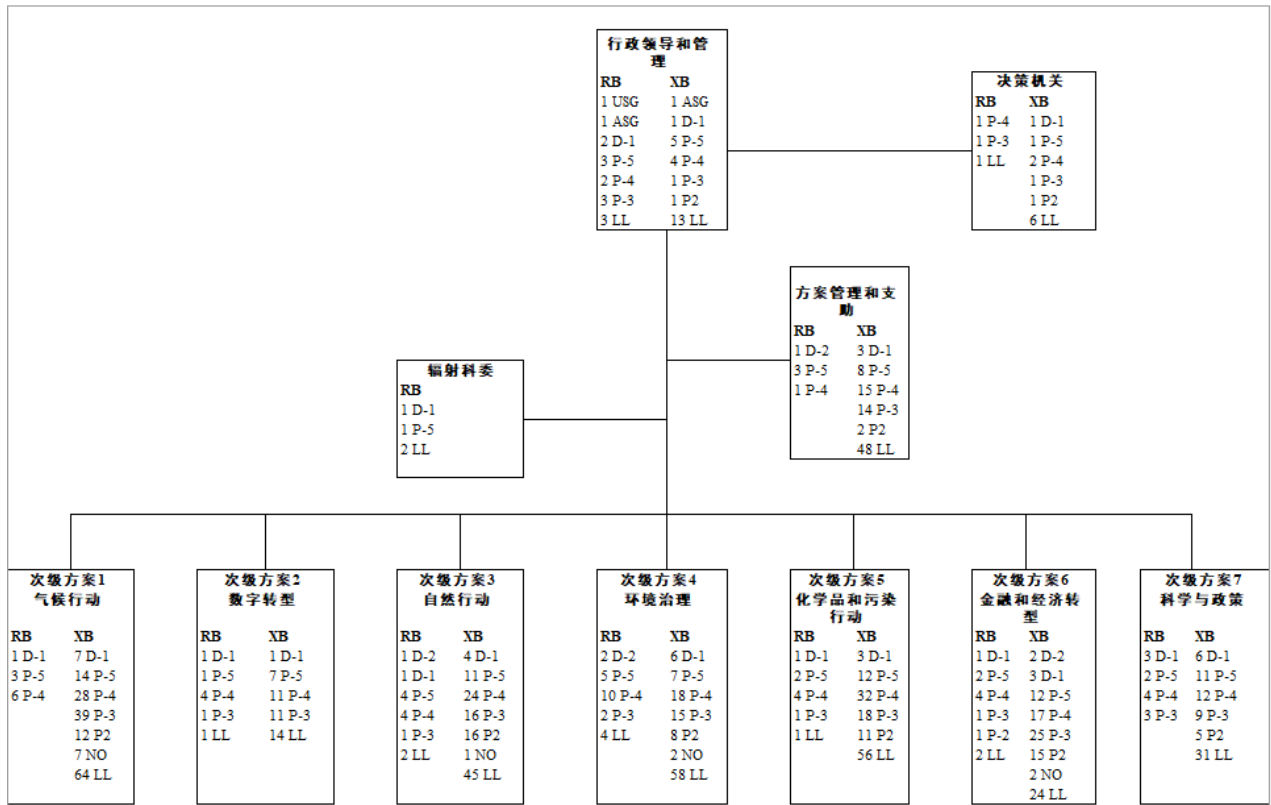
行政领导和管理

| RB | XB |
|---|---|
| 1 USG | 1 ASG |
| 1 ASG | 1 D-1 |
| 2 D-1 | 5 P-5 |
| 3 P-5 | 4 P-4 |
| 2 P-4 | 1 P-3 |
| 3 P-3 | 1 P2 |
| 3 LL | 13 LL |

决策机关

| RB | XB |
|---|---|
| 1 P-4 | 1 D-1 |
| 1 P-3 | 1 P-5 |
| 1 LL | 2 P-4 |
| | 1 P-3 |
| | 1 P2 |
| | 6 LL |

方案管理和支助

| RB | XB |
|---|---|
| 1 D-2 | 3 D-1 |
| 3 P-5 | 8 P-5 |
| 1 P-4 | 15 P-4 |
| | 14 P-3 |
| | 2 P2 |
| | 48 LL |

辐射科委
RB
1 D-1
1 P-5
2 LL

次级方案1
气候行动

| RB | XB |
|---|---|
| 1 D-1 | 7 D-1 |
| 3 P-5 | 14 P-5 |
| 6 P-4 | 28 P-4 |
| | 39 P-3 |
| | 12 P2 |
| | 7 NO |
| | 64 LL |

次级方案2
数字转型

| RB | XB |
|---|---|
| 1 D-1 | 1 D-1 |
| 1 P-5 | 7 P-5 |
| 4 P-4 | 11 P-4 |
| 1 P-3 | 11 P-3 |
| 1 LL | 14 LL |

次级方案3
自然行动

| RB | XB |
|---|---|
| 1 D-2 | 4 D-1 |
| 1 D-1 | 11 P-5 |
| 4 P-5 | 24 P-4 |
| 4 P-4 | 16 P-3 |
| 1 P-3 | 16 P2 |
| 2 LL | 1 NO |
| | 45 LL |

次级方案4
环境治理

| RB | XB |
|---|---|
| 2 D-2 | 6 D-1 |
| 5 P-5 | 7 P-5 |
| 10 P-4 | 18 P-4 |
| 2 P-3 | 15 P-3 |
| 4 LL | 8 P2 |
| | 2 NO |
| | 58 LL |

次级方案5
化学品和污染行动

| RB | XB |
|---|---|
| 1 D-1 | 3 D-1 |
| 2 P-5 | 12 P-5 |
| 4 P-4 | 32 P-4 |
| 1 P-3 | 18 P-3 |
| 1 LL | 11 P2 |
| | 56 LL |

次级方案6
金融和经济转型

| RB | XB |
|---|---|
| 1 D-1 | 2 D-2 |
| 2 P-5 | 3 D-1 |
| 4 P-4 | 12 P-5 |
| 1 P-3 | 17 P-4 |
| 1 P-2 | 25 P-3 |
| 2 LL | 15 P2 |
| | 2 NO |
| | 24 LL |

次级方案7
科学与政策

| RB | XB |
|---|---|
| 3 D-1 | 6 D-1 |
| 2 P-5 | 11 P-5 |
| 4 P-4 | 12 P-4 |
| 3 P-3 | 9 P-3 |
| | 5 P2 |
| | 31 LL |